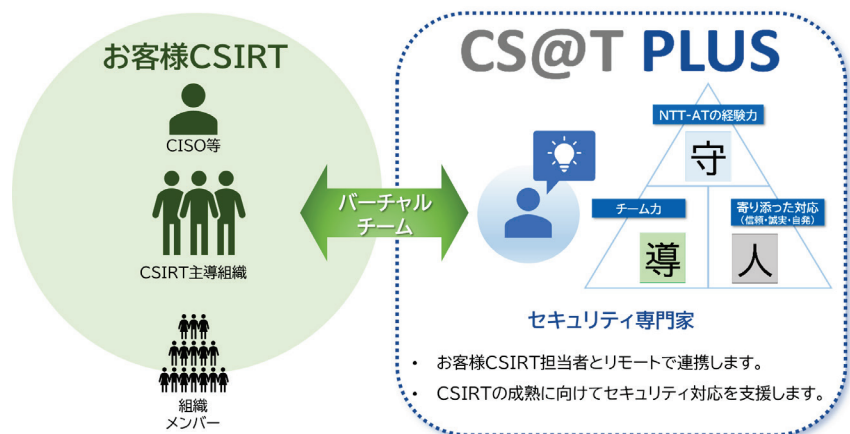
お客様CSIRT

CISO等

CSIRT主導組織

組織
メンバー

バーチャル
チーム

CS@T PLUS

NTT-ATの経験力

守

チーム力

導

寄り添った対応
（信頼・誠実・自発）

人

セキュリティ専門家

• お客様CSIRT担当者とリモートで連携します。

• CSIRTの成熟に向けてセキュリティ対応を支援します。